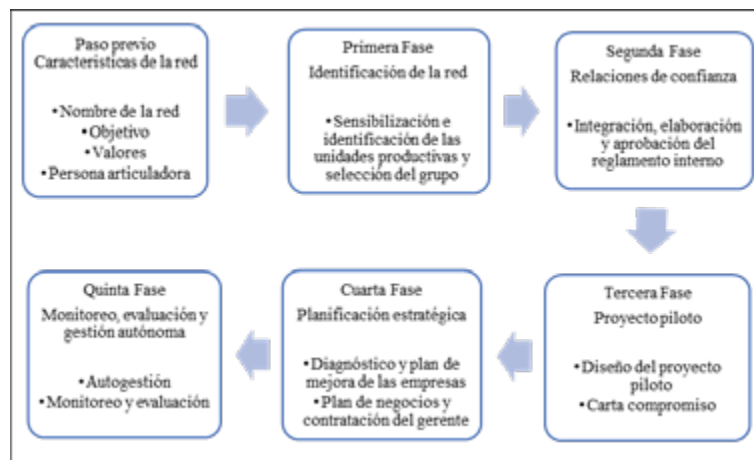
Paso previo
Caracteristicas de la red

•Nombre de la red
•Objetivo
•Valores
•Persona articuladora

Primera Fase
Identificación de la red

•Sensibilización e identificación de las unidades productivas y selección del grupo

Segunda Fase
Relaciones de confianza

•Integración, elaboración y aprobación del reglamento interno

Tercera Fase
Proyecto piloto

•Diseño del proyecto piloto
•Carta compromiso

Cuarta Fase
Planificación estratégica

•Diagnóstico y plan de mejora de las empresas
•Plan de negocios y contratación del gerente

Quinta Fase
Monitoreo, evaluación y gestión autónoma

•Autogestión
•Monitoreo y evaluación